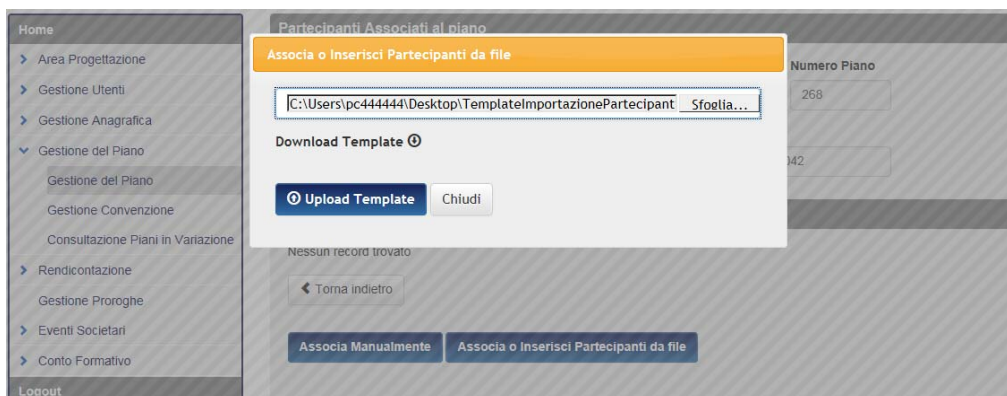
Home
Area Progettazione
Gestione Utenti
Gestione Anagrafica
Gestione del Piano
Gestione del Piano
Gestione Convenzione
Consultazione Piani in Variazione
Rendicontazione
Gestione Proroghe
Eventi Societari
Conto Formativo
Logout

Partecipanti Associati al piano

Associa o Inserisci Partecipanti da file

C:\Users\pc444444\Desktop\TemplateImportazionePartecipant Sfoglia...

Download Template

Upload Template Chiudi

Numero Piano
268
)42

Nessun record trovato

Torna indietro

Associa Manualmente Associa o Inserisci Partecipanti da file